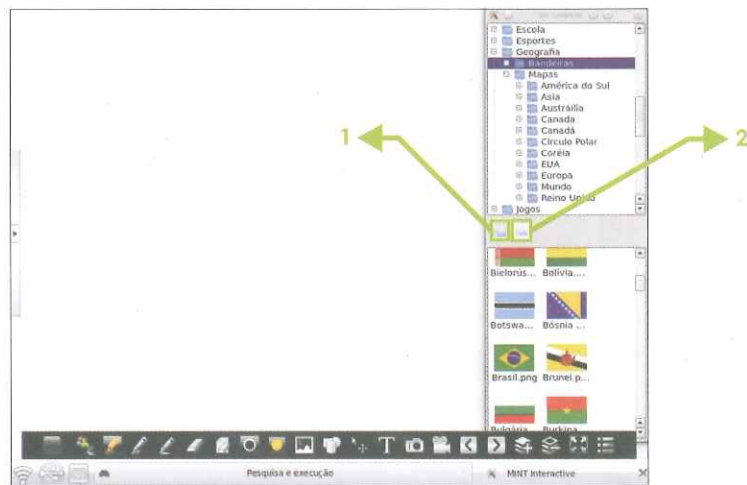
Escola
Esportes
Geografia
Bandeiras
Mapas
América do Sul
Asia
Austrália
Canada
Canadá
Circulo Polar
Coréia
EUA
Europa
Mundo
Reino Unido
Jogos

1

2

Bielorús...
Bolívia....
Botswa...
Bósnia ...
Brasil.png
Brunei.p...
Bulgária
Burkina

T

Pesquisa e execução
MINT Interactive